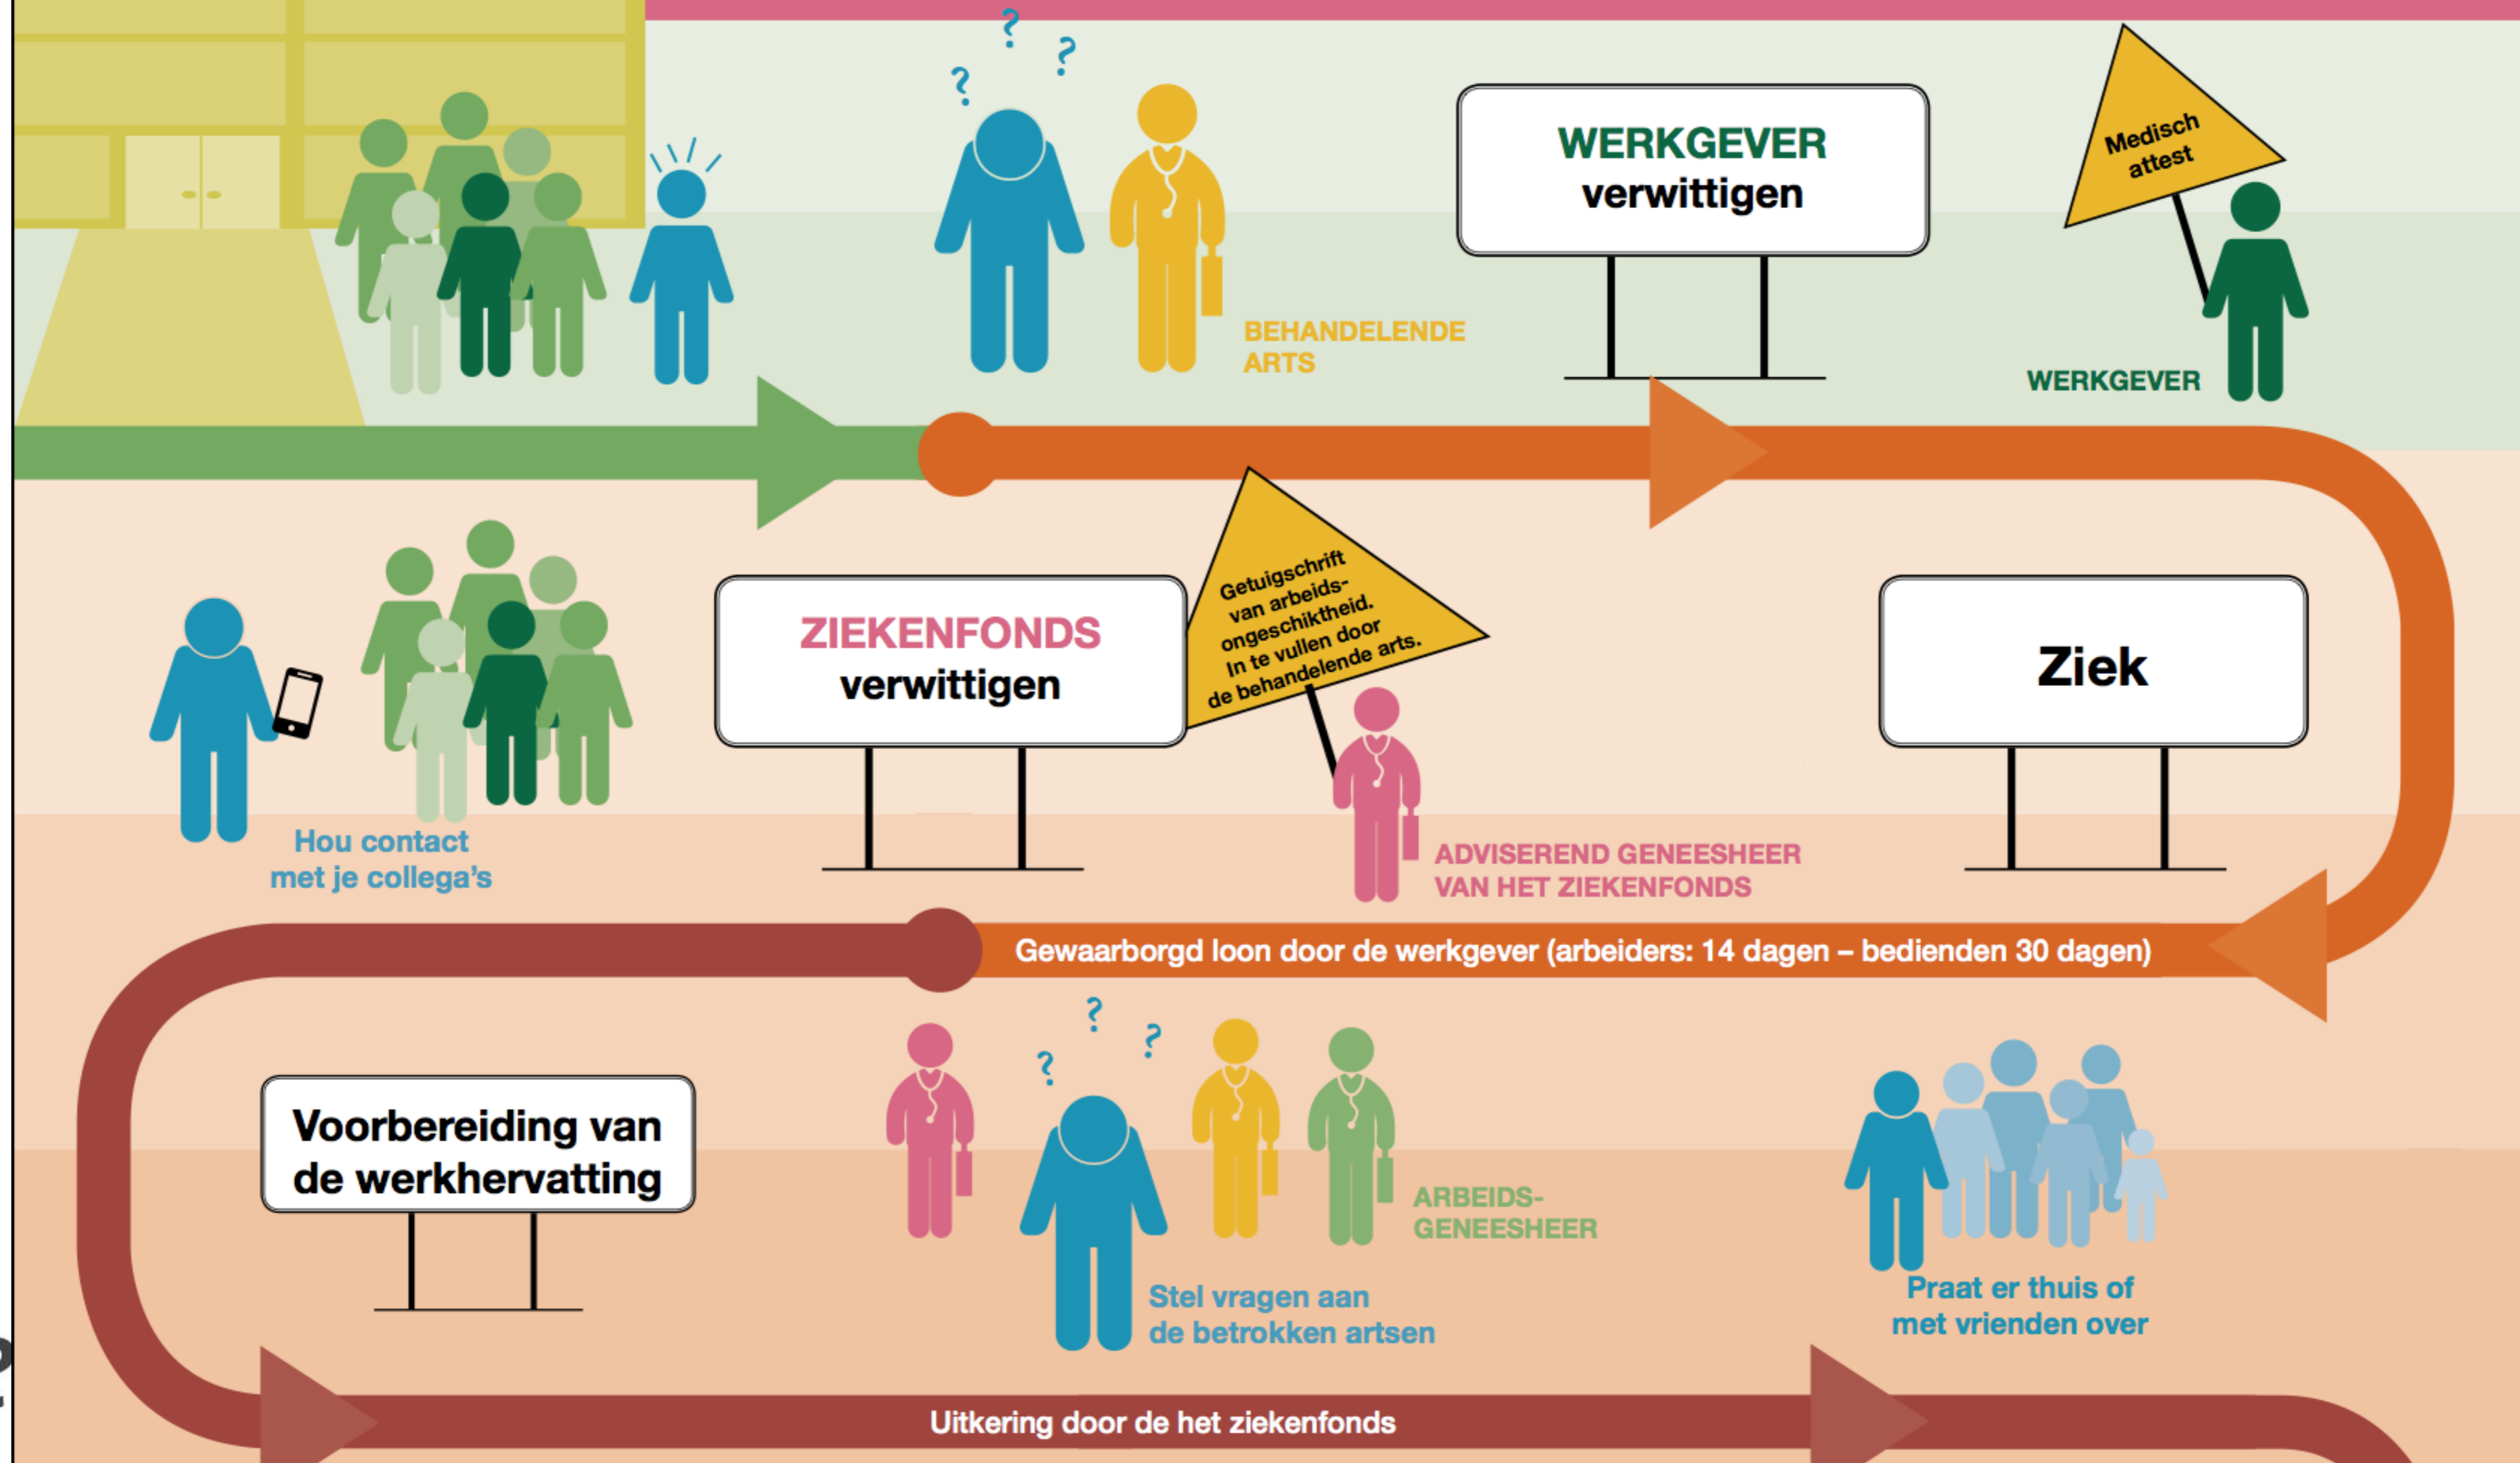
? ? ?

BEHANDELENDE ARTS

WERKGEVER verwittigen

Medisch attest

WERKGEVER

ZIEKENFONDS verwittigen

Getuigschrift van arbeidsongeschiktheid. In te vullen door de behandelende arts.

Ziek

Hou contact met je collega's

ADVISEREND GENEESHEER VAN HET ZIEKENFONDS

Gewaarborgd loon door de werkgever (arbeiders: 14 dagen – bedienden 30 dagen)

? ? ?

Voorbereiding van de werkhervatting

ARBEIDS-GENEESHEER

Stel vragen aan de betrokken artsen

Praat er thuis of met vrienden over

Uitkering door de het ziekenfonds